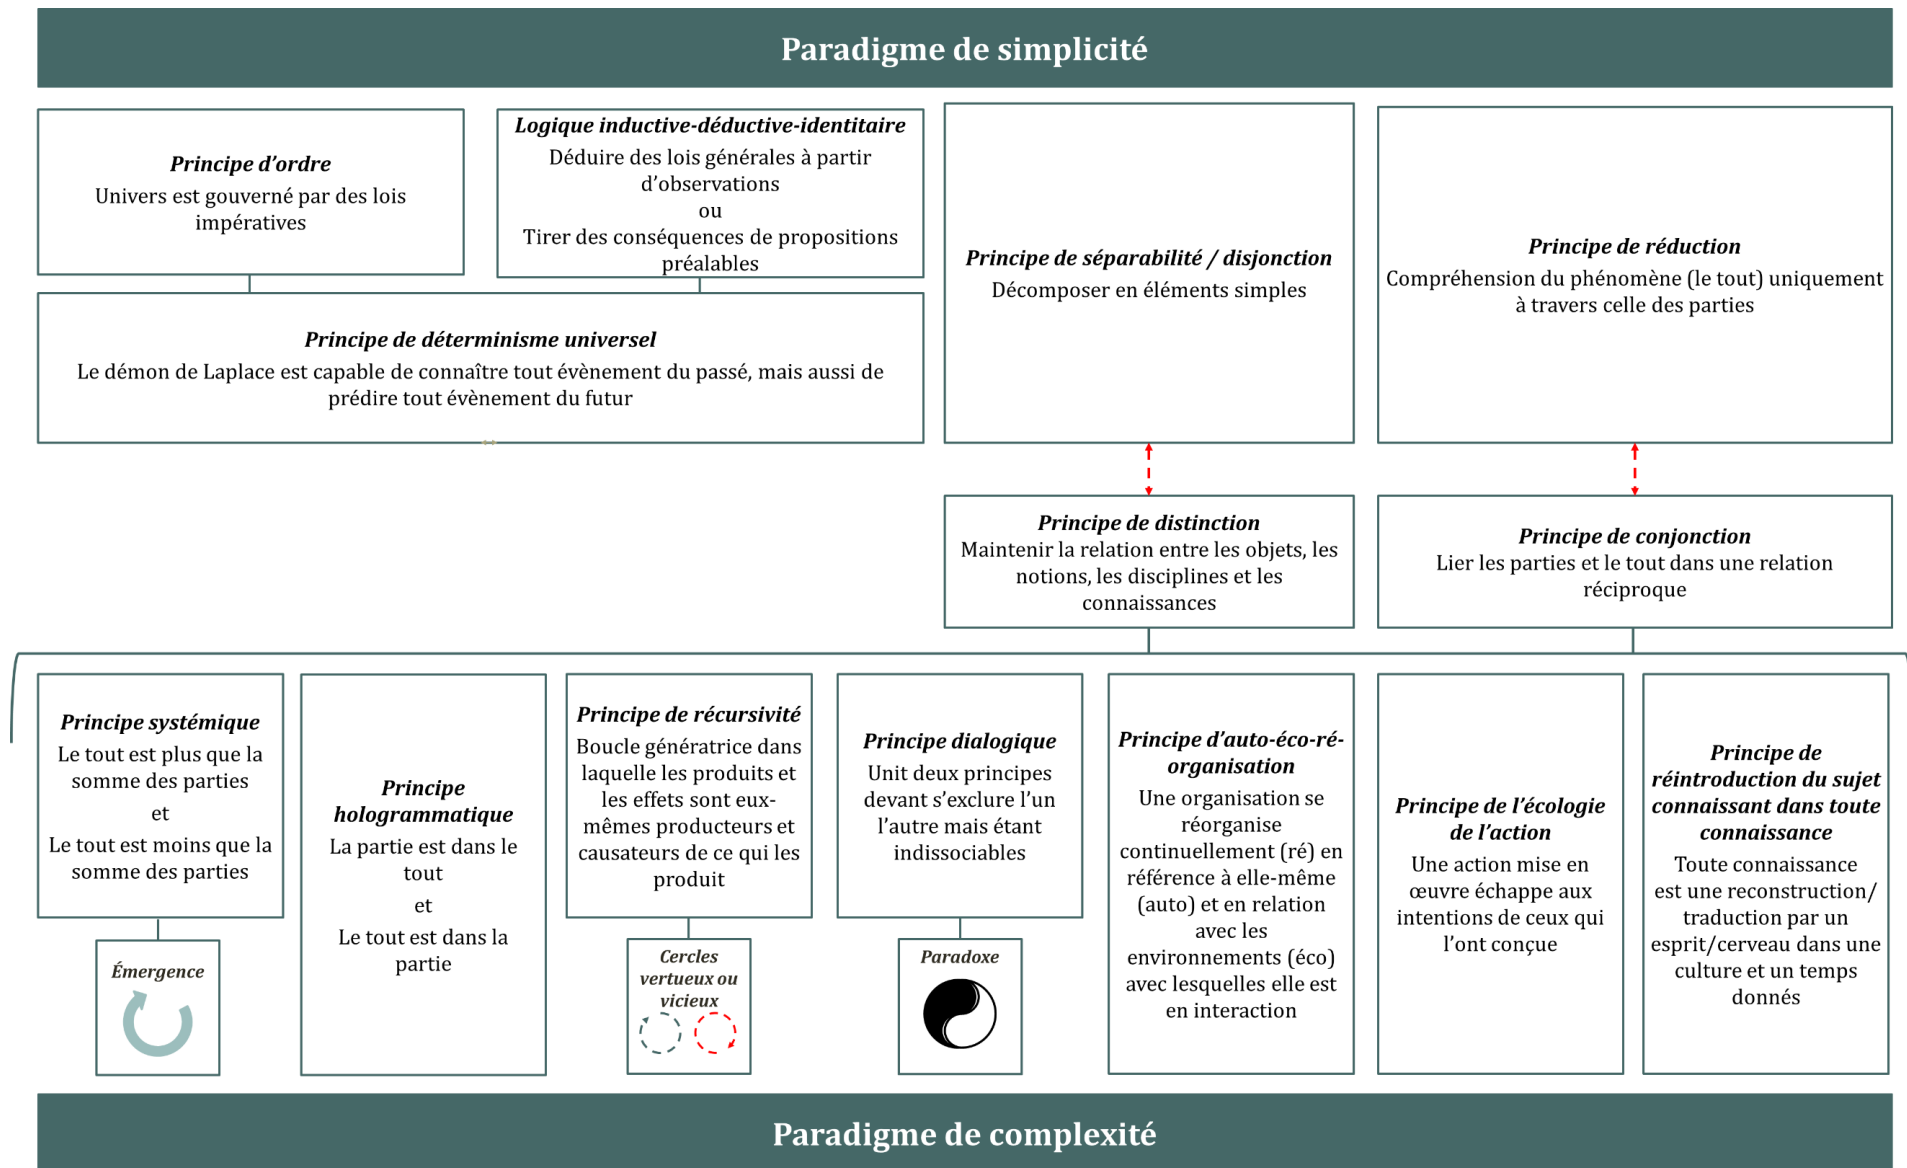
Paradigme de simplicité

Principe d'ordre
Univers est gouverné par des lois impératives

Logique inductive-déductive-identitaire
Déduire des lois générales à partir d'observations
ou
Tirer des conséquences de propositions préalables

Principe de séparabilité / disjonction
Décomposer en éléments simples

Principe de réduction
Compréhension du phénomène (le tout) uniquement à travers celle des parties

Principe de déterminisme universel
Le démon de Laplace est capable de connaître tout évènement du passé, mais aussi de prédire tout évènement du futur

Principe de distinction
Maintenir la relation entre les objets, les notions, les disciplines et les connaissances

Principe de conjonction
Lier les parties et le tout dans une relation réciproque

Principe systémique
Le tout est plus que la somme des parties
et
Le tout est moins que la somme des parties

Émergence

Principe hologrammatique
La partie est dans le tout
et
Le tout est dans la partie

Principe de récursivité
Boucle génératrice dans laquelle les produits et les effets sont eux-mêmes producteurs et causateurs de ce qui les produit

Cercles vertueux ou vicieux

Principe dialogique
Unit deux principes devant s'exclure l'un l'autre mais étant indissociables

Paradoxe

Principe d'auto-éco-ré-organisation
Une organisation se réorganise continuellement (ré) en référence à elle-même (auto) et en relation avec les environnements (éco) avec lesquelles elle est en interaction

Principe de l'écologie de l'action
Une action mise en œuvre échappe aux intentions de ceux qui l'ont conçue

Principe de réintroduction du sujet connaissant dans toute connaissance
Toute connaissance est une reconstruction/ traduction par un esprit/cerveau dans une culture et un temps donnés

Paradigme de complexité